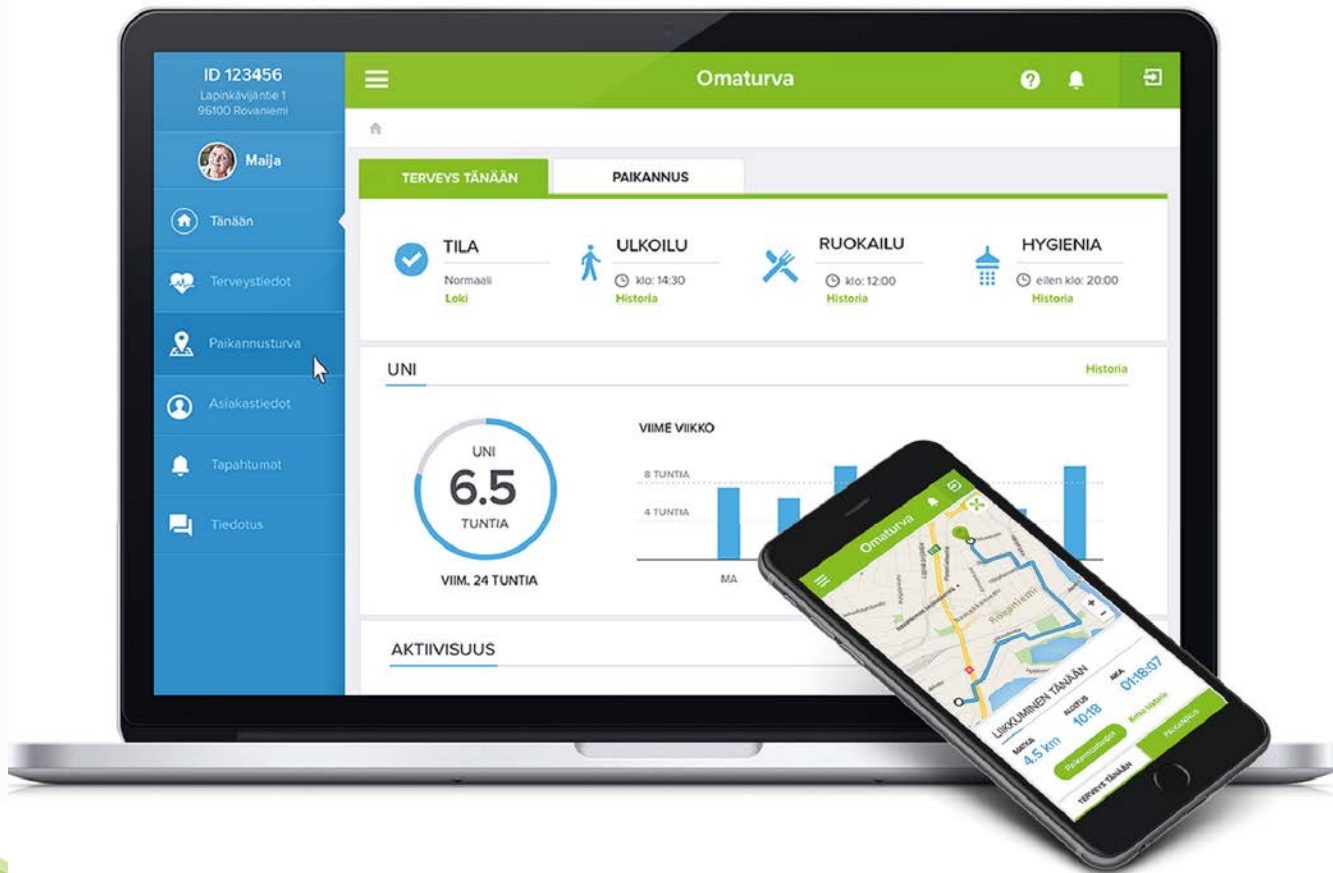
ID 123456
Lapinkävijäntie 1
96100 Rovaniemi

Maija

Tänään

Terveystiedot

Paikannusturva

Asiakastiedot

Tapahtumat

Tiedotus

Omaturva

TERVEYS TÄNÄÄN

PAIKANNUS

TILA
Normaali
Loki

ULKOILU
klo: 14:30
Historia

RUOKAILU
klo: 12:00
Historia

HYGIENIA
eilen klo: 20:00
Historia

UNI

Historia

UNI
6.5
TUNTIA

VIIM. 24 TUNTIA

VIIME VIIKKO

8 TUNTIA

4 TUNTIA

MA

AKTIIVISUUS

Omaturva

Rovaniemi

LIIKKUMINEN TÄNÄÄN

MATKA
4.5 km

ALUEELLA
10:18

AIKA
01:18:07

Paikannustiedot

Katso tiedot

TERVEYS TÄNÄÄN

PAIKANNUS